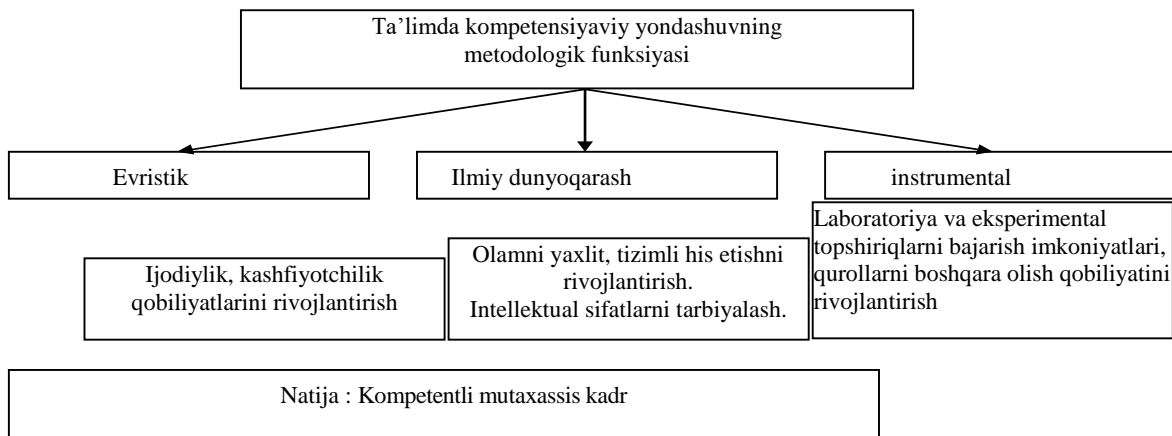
Ta’limda kompetensiyaviy yondashuvning metodologik funksiyasi

Evristik

Ilmiy dunyoqarash

instrumental

Ijodiylik, kashfiyotchilik qobiliyatlarini rivojlantirish

Olamni yaxlit, tizimli his etishni rivojlantirish. Intellektual sifatlarni tarbiyalash.

Laboratoriya va eksperimental topshiriqlarni bajarish imkoniyatlari, qurollarni boshqara olish qobiliyatini rivojlantirish

Natija : Kompetentli mutaxassis kadr